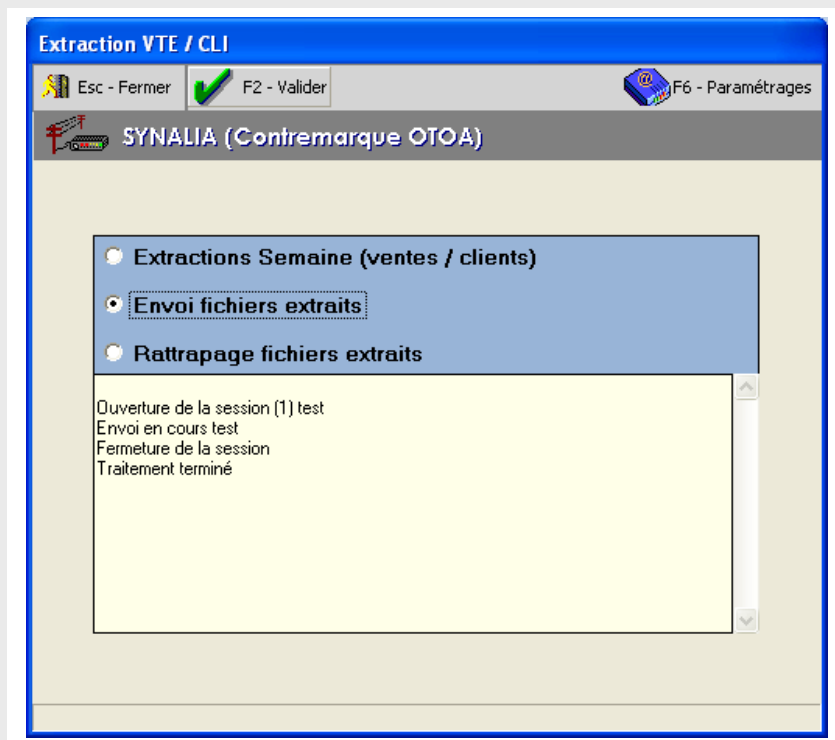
Extraction VTE / CLI

Esc - Fermer

F2 - Valider

F6 - Paramétrages

SYNALIA (Contremarque OTOA)

Extractions Semaine (ventes / clients)

Envoi fichiers extraits

Rattrapage fichiers extraits

Ouverture de la session (1) test
Envoi en cours test
Fermeture de la session
Traitement terminé